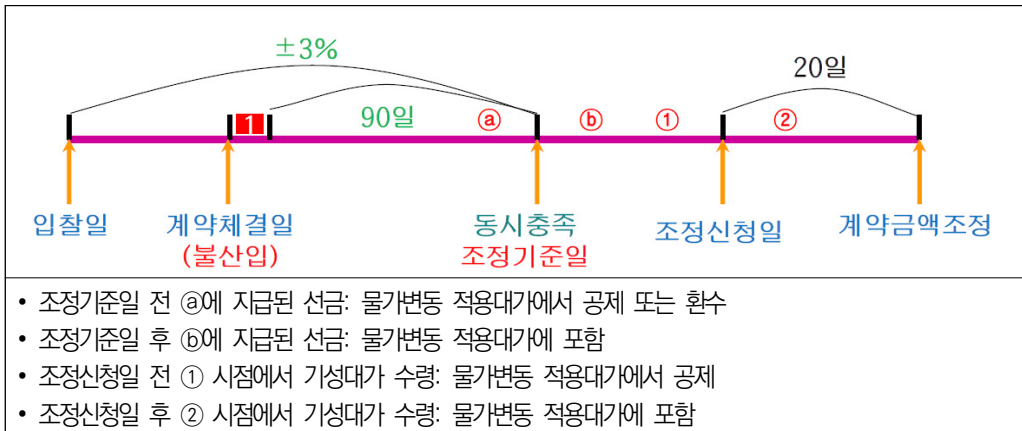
±3%

20일

1

90일

ⓐ

ⓑ

①

②

입찰일

계약체결일
(불산입)

동시충족
조정기준일

조정신청일

계약금액조정

• 조정기준일 전 ⓐ에 지급된 선금: 물가변동 적용대가에서 공제 또는 환수
• 조정기준일 후 ⓑ에 지급된 선금: 물가변동 적용대가에 포함
• 조정신청일 전 ① 시점에서 기성대가 수령: 물가변동 적용대가에서 공제
• 조정신청일 후 ② 시점에서 기성대가 수령: 물가변동 적용대가에 포함